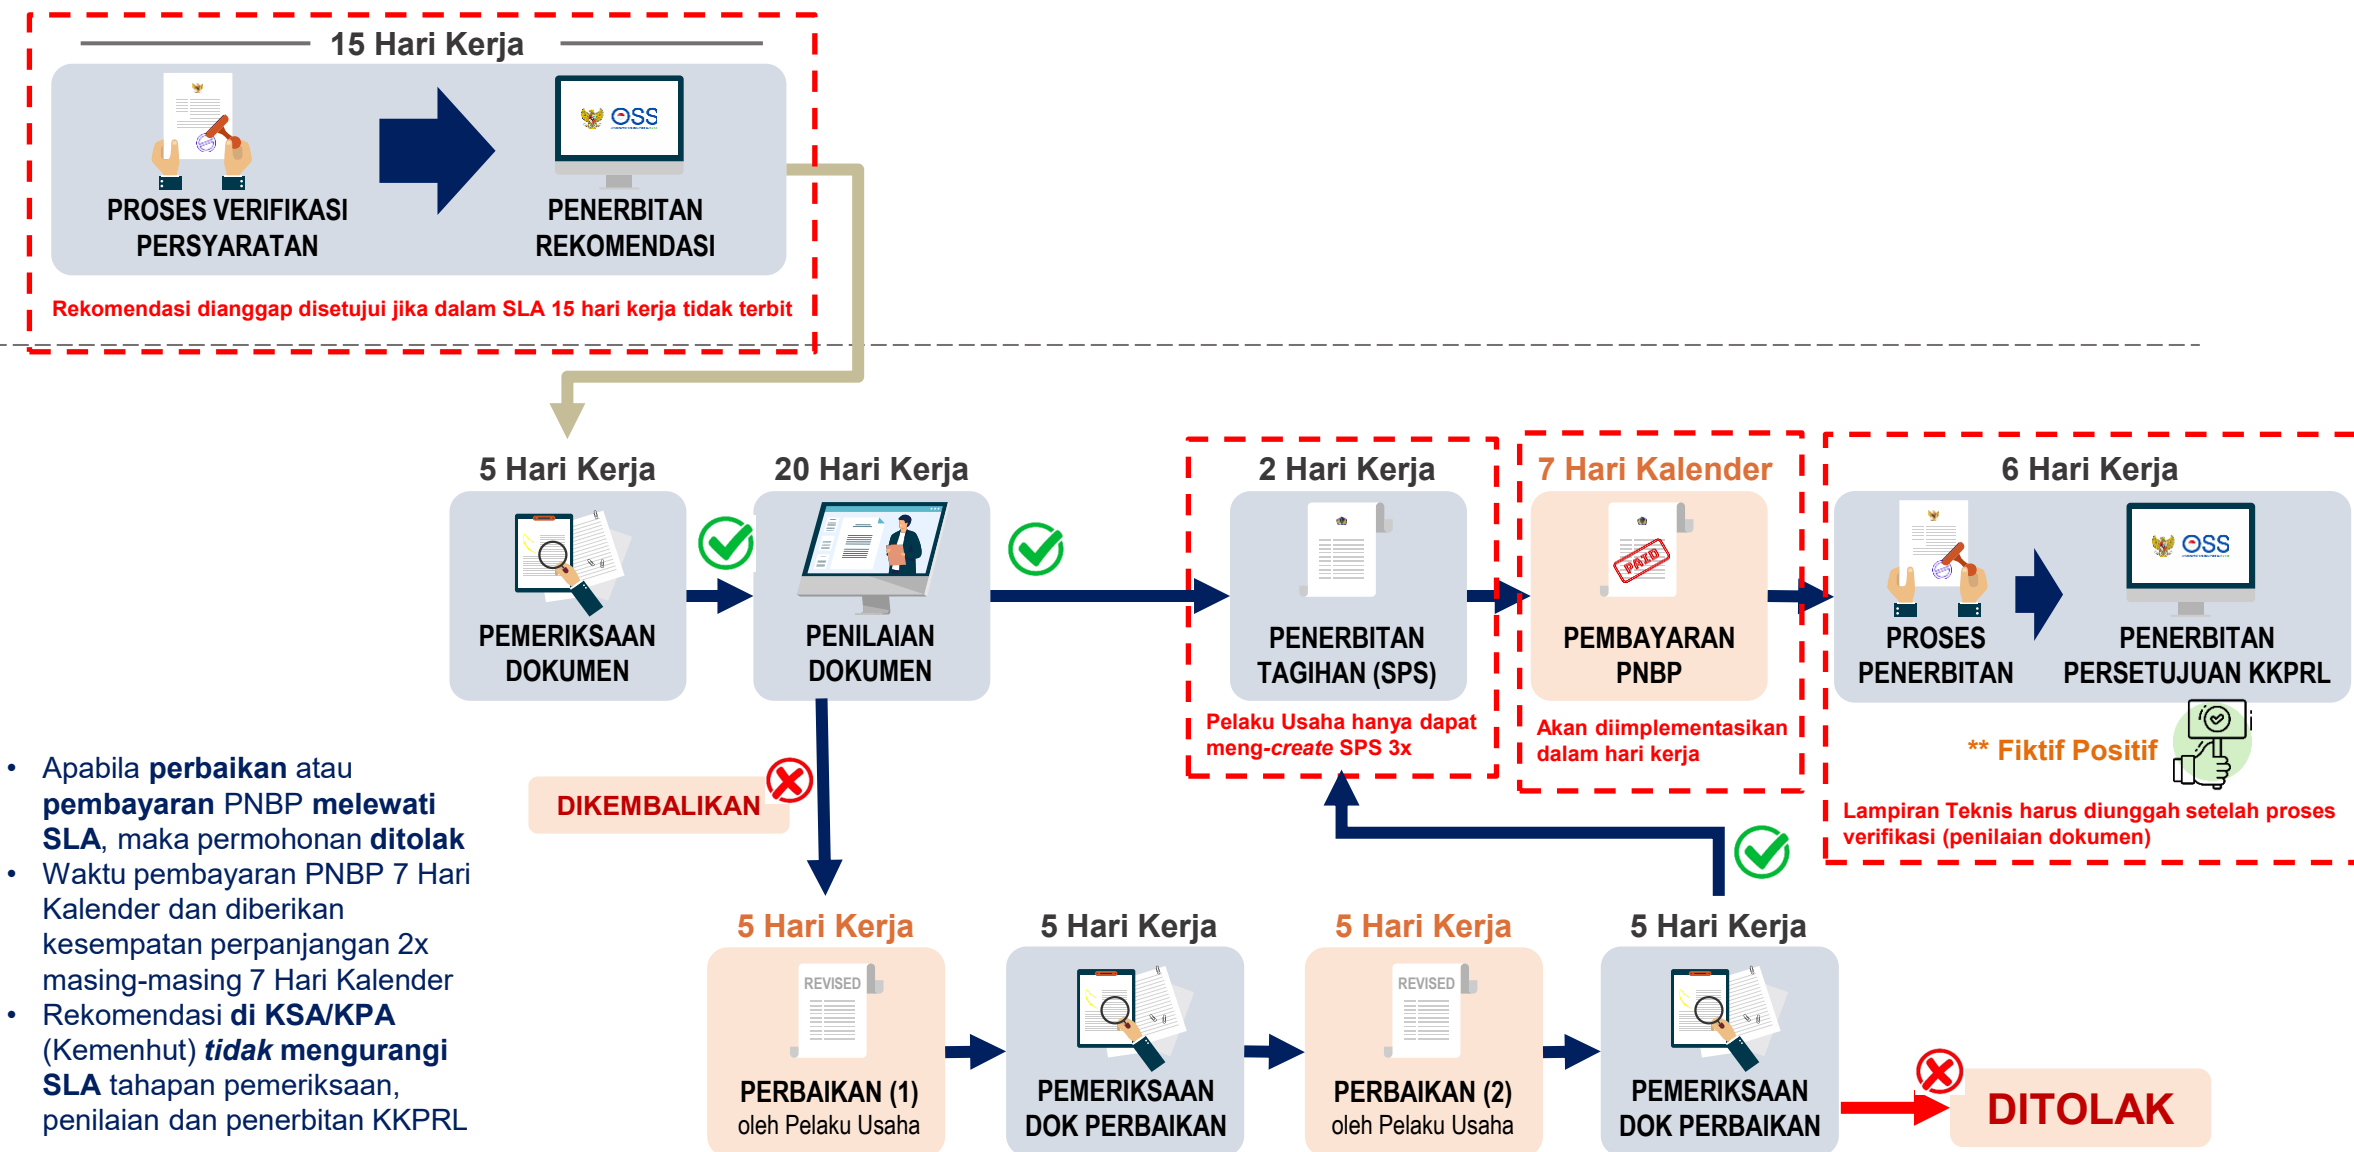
15 Hari Kerja

PROSES VERIFIKASI PERSYARATAN

OSS

PENERBITAN REKOMENDASI

Rekomendasi dianggap disetujui jika dalam SLA 15 hari kerja tidak terbit

5 Hari Kerja

PEMERIKSAAN DOKUMEN

20 Hari Kerja

PENILAIAN DOKUMEN

2 Hari Kerja

PENERBITAN TAGIHAN (SPS)

Pelaku Usaha hanya dapat meng-*create* SPS 3x

7 Hari Kalender

PAID

PEMBAYARAN PNBP

Akan diimplementasikan dalam hari kerja

6 Hari Kerja

PROSES PENERBITAN

OSS

PENERBITAN PERSETUJUAN KKPRL

** Fiktif Positif

Lampiran Teknis harus diunggah setelah proses verifikasi (penilaian dokumen)

DIKEMBALIKAN

- Apabila **perbaikan** atau **pembayaran** PNBP **melewati SLA**, maka permohonan **ditolak**
- Waktu pembayaran PNBP 7 Hari Kalender dan diberikan kesempatan perpanjangan 2x masing-masing 7 Hari Kalender
- Rekomendasi **di KSA/KPA** (Kemenhut) ***tidak* mengurangi SLA** tahapan pemeriksaan, penilaian dan penerbitan KKPRL

5 Hari Kerja

REVISED

PERBAIKAN (1)
oleh Pelaku Usaha

5 Hari Kerja

PEMERIKSAAN DOK PERBAIKAN

5 Hari Kerja

REVISED

PERBAIKAN (2)
oleh Pelaku Usaha

5 Hari Kerja

PEMERIKSAAN DOK PERBAIKAN

DITOLAK